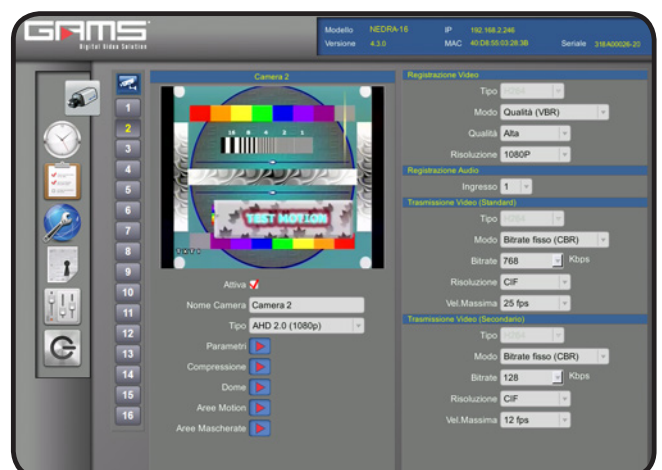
GRMS
Digital Video Solution

Modello NEDRA-16
Versione 4.3.0
IP 192.168.2.246
MAC 40:D8:55:03:26:3B
Seriale 318A00026-20

1
2
3
4
5
6
7
8
9
10
11
12
13
14
15
16

Camera 2

16 8 4 2 1
TEST MOTION

Attiva
Nome Camera Camera 2
Tipo AHD 2.0 (1080p)
Parametri
Compressione
Dome
Aree Motion
Aree Mascherate

Registrazione Video
Tipo H264
Modo Qualità (VBR)
Qualità Alta
Risoluzione 1080P

Registrazione Audio
Ingresso 1

Trasmissione Video (Standard)
Tipo H264
Modo Bitrate fisso (CBR)
Bitrate 768 Kbps
Risoluzione CIF
Vel.Massima 25 fps

Trasmissione Video (Secondario)
Tipo H264
Modo Bitrate fisso (CBR)
Bitrate 128 Kbps
Risoluzione CIF
Vel.Massima 12 fps